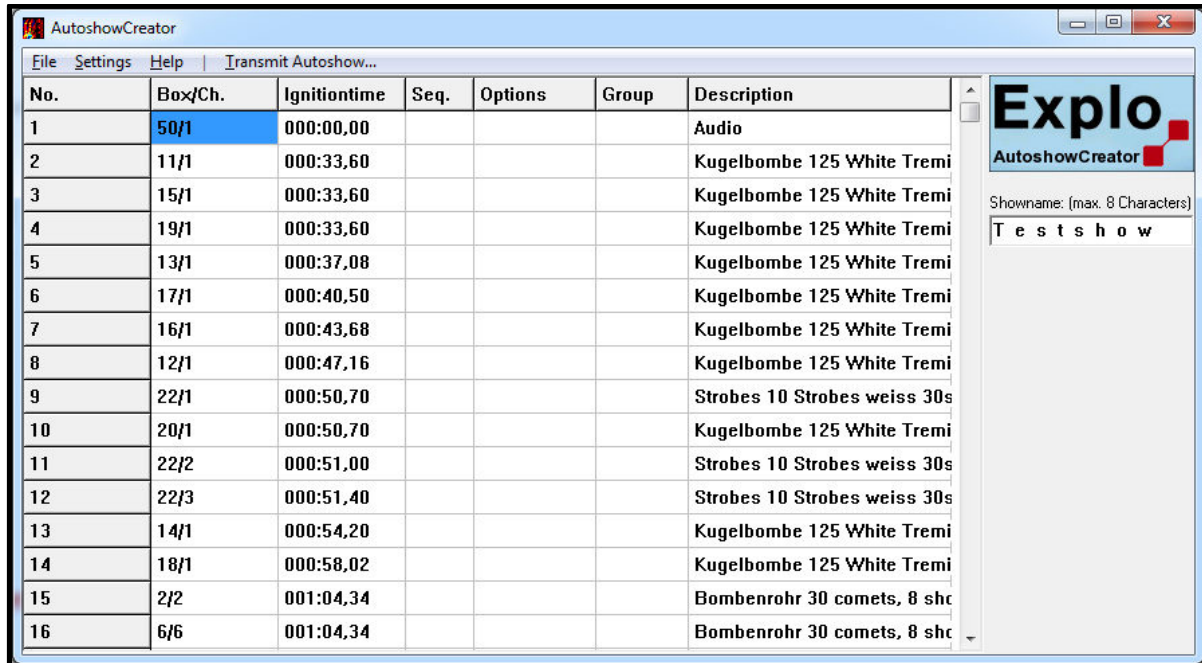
AutoshowCreator

File Settings Help | Transmit Autoshow...

| No. | Box/Ch. | Ignitiontime | Seq. | Options | Group | Description |
|---|---|---|---|---|---|---|
| 1 | 50/1 | 000:00,00 | | | | Audio |
| 2 | 11/1 | 000:33,60 | | | | Kugelbombe 125 White Tremi |
| 3 | 15/1 | 000:33,60 | | | | Kugelbombe 125 White Tremi |
| 4 | 19/1 | 000:33,60 | | | | Kugelbombe 125 White Tremi |
| 5 | 13/1 | 000:37,08 | | | | Kugelbombe 125 White Tremi |
| 6 | 17/1 | 000:40,50 | | | | Kugelbombe 125 White Tremi |
| 7 | 16/1 | 000:43,68 | | | | Kugelbombe 125 White Tremi |
| 8 | 12/1 | 000:47,16 | | | | Kugelbombe 125 White Tremi |
| 9 | 22/1 | 000:50,70 | | | | Strobes 10 Strobes weiss 30s |
| 10 | 20/1 | 000:50,70 | | | | Kugelbombe 125 White Tremi |
| 11 | 22/2 | 000:51,00 | | | | Strobes 10 Strobes weiss 30s |
| 12 | 22/3 | 000:51,40 | | | | Strobes 10 Strobes weiss 30s |
| 13 | 14/1 | 000:54,20 | | | | Kugelbombe 125 White Tremi |
| 14 | 18/1 | 000:58,02 | | | | Kugelbombe 125 White Tremi |
| 15 | 2/2 | 001:04,34 | | | | Bombenrohr 30 comets, 8 shc |
| 16 | 6/6 | 001:04,34 | | | | Bombenrohr 30 comets, 8 shc |

Explo
AutoshowCreator

Showname: (max. 8 Characters)
Testshow